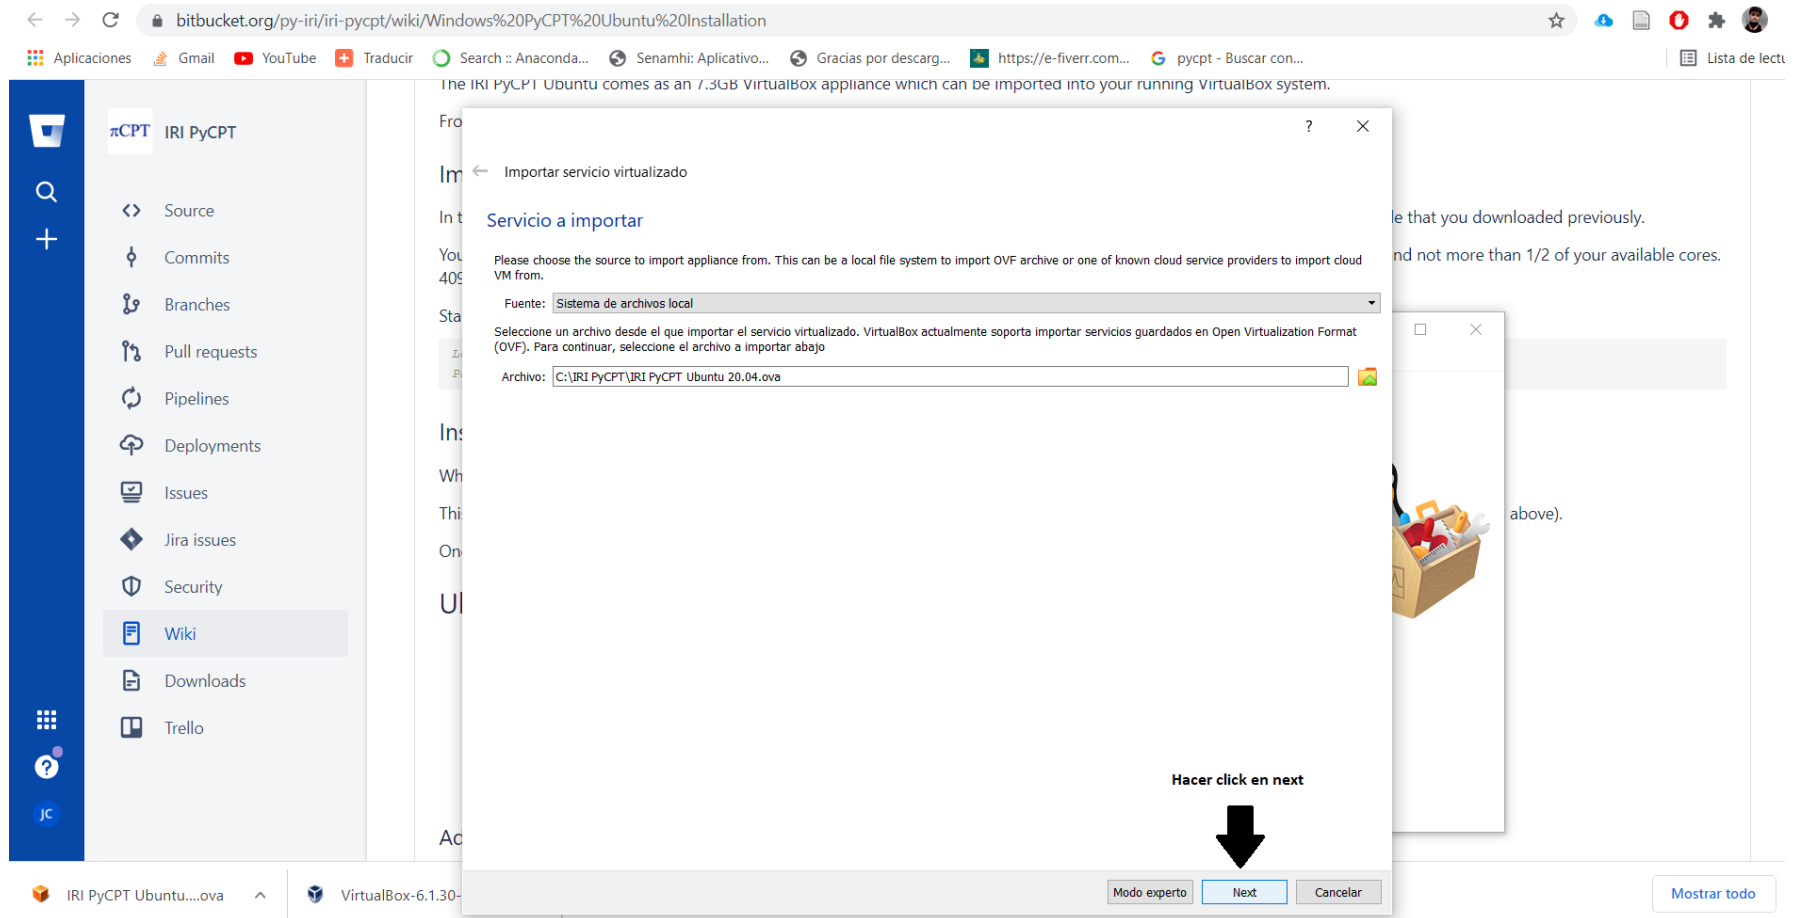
bitbucket.org/py-iri/iri-pycpt/wiki/Windows%20PyCPT%20Ubuntu%20Installation

Aplicaciones Gmail YouTube Traducir Search :: Anaconda... Senamhi: Aplicativo... Gracias por descarg... https://e-fiverr.com... pycpt - Buscar con... Lista de lectu

πCPT IRI PyCPT

Source
Commits
Branches
Pull requests
Pipelines
Deployments
Issues
Jira issues
Security
Wiki
Downloads
Trello

JC

The IRI PyCPT Ubuntu comes as an 7.3GB VirtualBox appliance which can be imported into your running VirtualBox system.

Fro

Im

In t

You
409

Sta

Ins

Wh

Thi

On

Ul

Ac

le that you downloaded previously.

nd not more than 1/2 of your available cores.

above).

?

Importar servicio virtualizado

Servicio a importar

Please choose the source to import appliance from. This can be a local file system to import OVF archive or one of known cloud service providers to import cloud VM from.

Fuente: Sistema de archivos local

Seleccione un archivo desde el que importar el servicio virtualizado. VirtualBox actualmente soporta importar servicios guardados en Open Virtualization Format (OVF). Para continuar, seleccione el archivo a importar abajo

Archivo: C:\IRI PyCPT\IRI PyCPT Ubuntu 20.04.ova

Hacer click en next

Modo experto Next Cancelar

IRI PyCPT Ubuntu....ova VirtualBox-6.1.30-

Mostrar todo